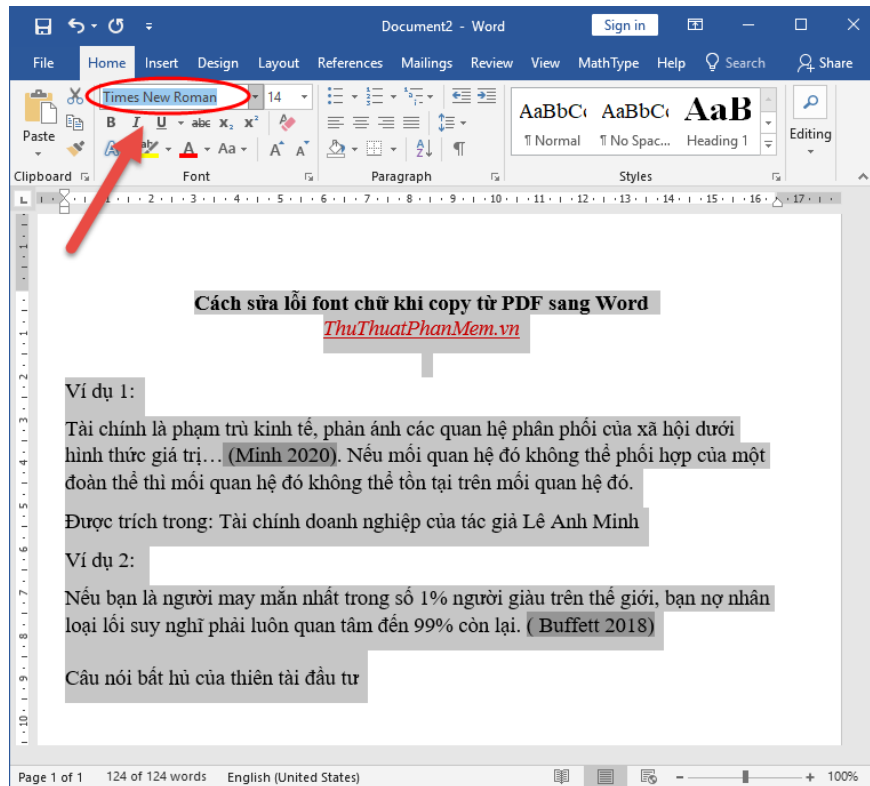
Document2 - Word
Sign in
File Home Insert Design Layout References Mailings Review View MathType Help Search Share
Times New Roman 14
Paste
B I U abc $x_2$ $x^2$
A Aa A A
AaBbCc AaBbCc AaB
¶ Normal ¶ No Spac... Heading 1
Editing
Clipboard Font Paragraph Styles
1 2 3 4 5 6 7 8 9 10 11 12 13 14 15 16 17

Cách sửa lỗi font chữ khi copy từ PDF sang Word
ThuThuatPhanMem.vn

Ví dụ 1:

Tài chính là phạm trù kinh tế, phản ánh các quan hệ phân phối của xã hội dưới hình thức giá trị… (Minh 2020). Nếu mối quan hệ đó không thể phối hợp của một đoàn thể thì mối quan hệ đó không thể tồn tại trên mối quan hệ đó.

Được trích trong: Tài chính doanh nghiệp của tác giả Lê Anh Minh

Ví dụ 2:

Nếu bạn là người may mắn nhất trong số 1% người giàu trên thế giới, bạn nợ nhân loại lối suy nghĩ phải luôn quan tâm đến 99% còn lại. ( Buffett 2018)

Câu nói bất hủ của thiên tài đầu tư

Page 1 of 1 124 of 124 words English (United States) - + 100%